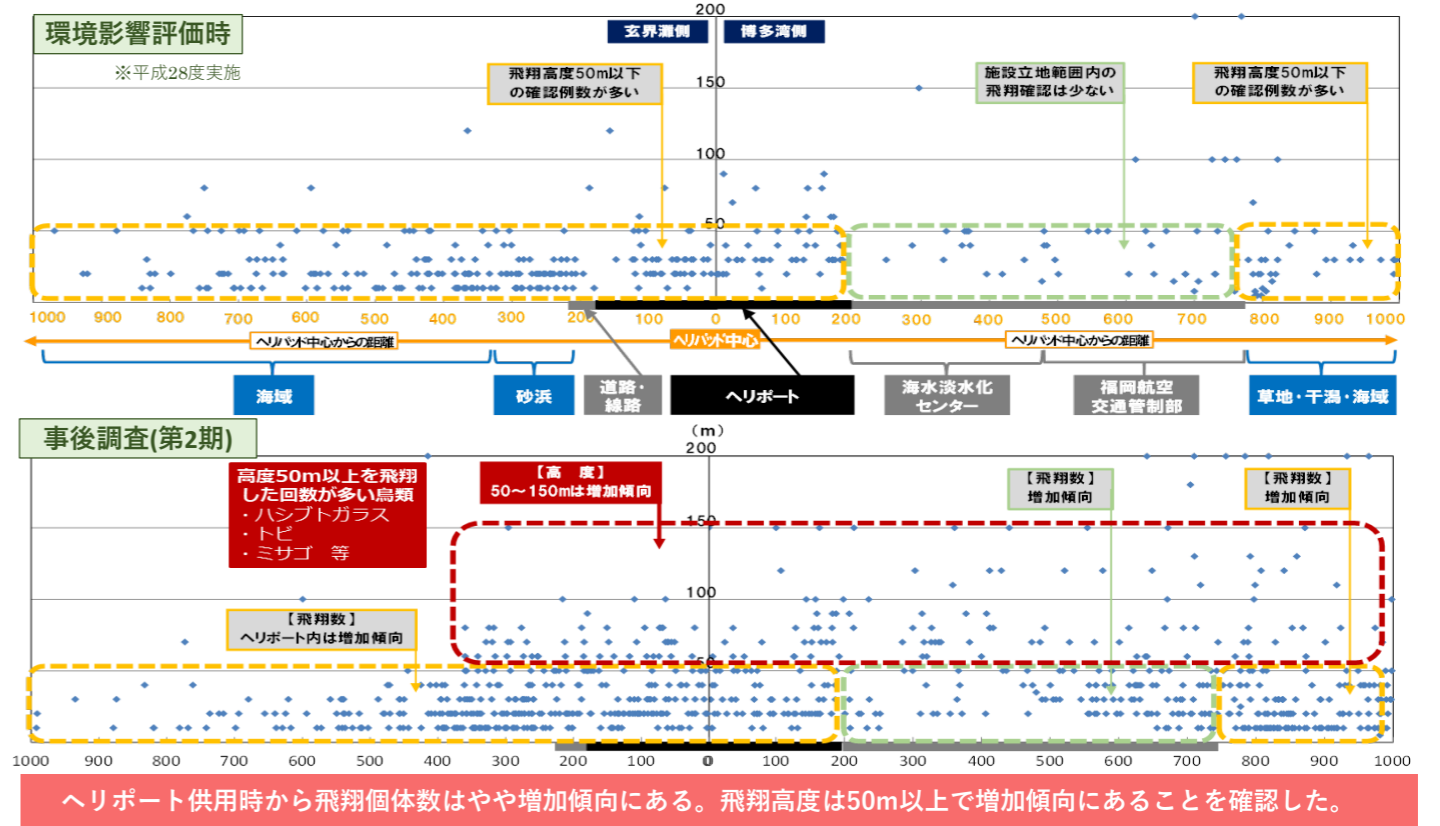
環境影響評価時

※平成28度実施

玄界灘側

博多湾側

200

150

100

50

0

飛翔高度50m以下の確認例数が多い

施設立地範囲内の飛翔確認は少ない

飛翔高度50m以下の確認例数が多い

1000 900 800 700 600 500 400 300 200 100 0 100 200 300 400 500 600 700 800 900 1000

ヘリパッド中心からの距離

ヘリパッド中心

ヘリパッド中心からの距離

海域

砂浜

道路・線路

ヘリポート

海水淡水化センター

福岡航空交通管制部

草地・干潟・海域

事後調査(第2期)

(m)

200

150

100

50

高度50m以上を飛翔した回数が多い鳥類
・ハシブトガラス
・トビ
・ミサゴ 等

【高 度】
50～150mは増加傾向

【飛翔数】
増加傾向

【飛翔数】
増加傾向

【飛翔数】
ヘリポート内は増加傾向

1000 900 800 700 600 500 400 300 200 100 0 100 200 300 400 500 600 700 800 900 1000

ヘリポート供用時から飛翔個体数はやや増加傾向にある。飛翔高度は50m以上で増加傾向にあることを確認した。